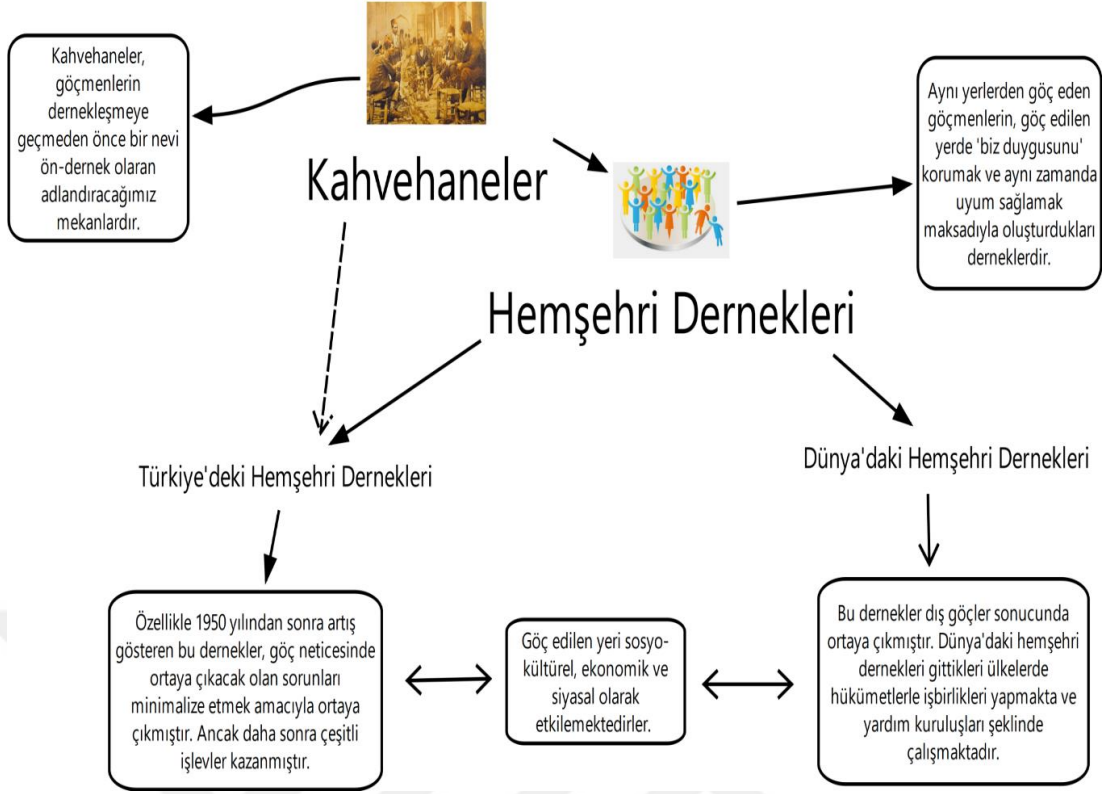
Kahvehaneler, göçmenlerin dernekleşmeye geçmeden önce bir nevi ön-dernek olaran adlandıracağımız mekanlardır.

Kahvehaneler

Aynı yerlerden göç eden göçmenlerin, göç edilen yerde 'biz duygusunu' korumak ve aynı zamanda uyum sağlamak maksadıyla oluşturdukları derneklerdir.

Hemşehri Dernekleri

Türkiye'deki Hemşehri Dernekleri

Dünya'daki Hemşehri Dernekleri

Özellikle 1950 yılından sonra artış gösteren bu dernekler, göç neticesinde ortaya çıkacak olan sorunları minimalize etmek amacıyla ortaya çıkmıştır. Ancak daha sonra çeşitli işlevler kazanmıştır.

Göç edilen yeri sosyo-kültürel, ekonomik ve siyasal olarak etkilemektedirler.

Bu dernekler dış göçler sonucunda ortaya çıkmıştır. Dünya'daki hemşehri dernekleri gittikleri ülkelerde hükümetlerle işbirlikleri yapmakta ve yardım kuruluşları şeklinde çalışmaktadır.